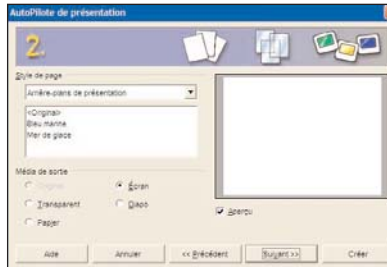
AutoPilote de présentation

2.

Style de page

Arrière-plans de présentation

<Original>
Bleu marine
Mer de glace

Média de sortie

Original
Écran
Transparent
Diapo
Papier

Aperçu

Aide
Annuler
<< Précédent
Suivant >>
Créer